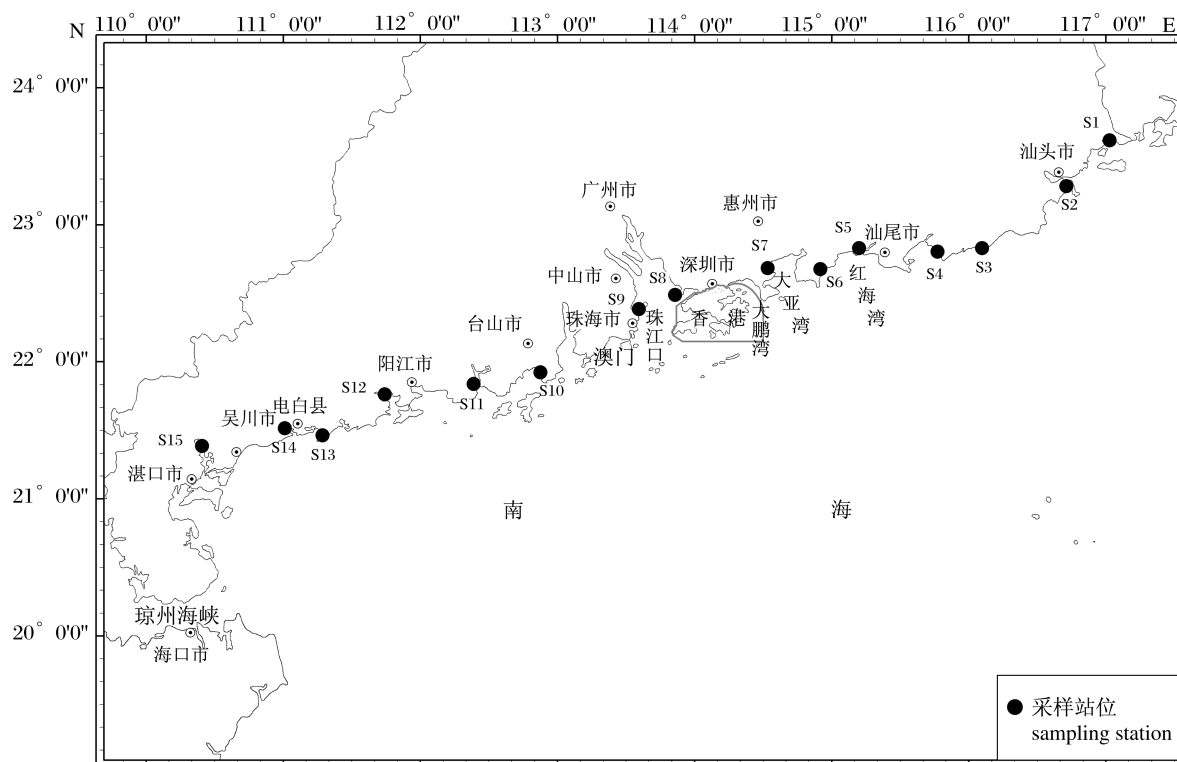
N 110° 0'0" 111° 0'0" 112° 0'0" 113° 0'0" 114° 0'0" 115° 0'0" 116° 0'0" 117° 0'0" E

24° 0'0"
23° 0'0"
22° 0'0"
21° 0'0"
20° 0'0"

S1
汕头市
S2
惠州市
广州市
S5
汕尾市
S7
S4
S3
S6
红
海
湾
中山市
S8
深圳市
大
亚
湾
S9
珠海市
珠
江
口
香
港
大
鹏
湾
台山市
澳门
阳江市
S12
S11
S10
吴川市
电白县
S15
S14
S13
湛口市
南
海
琼州海峡
海口市

采样站位
sampling station